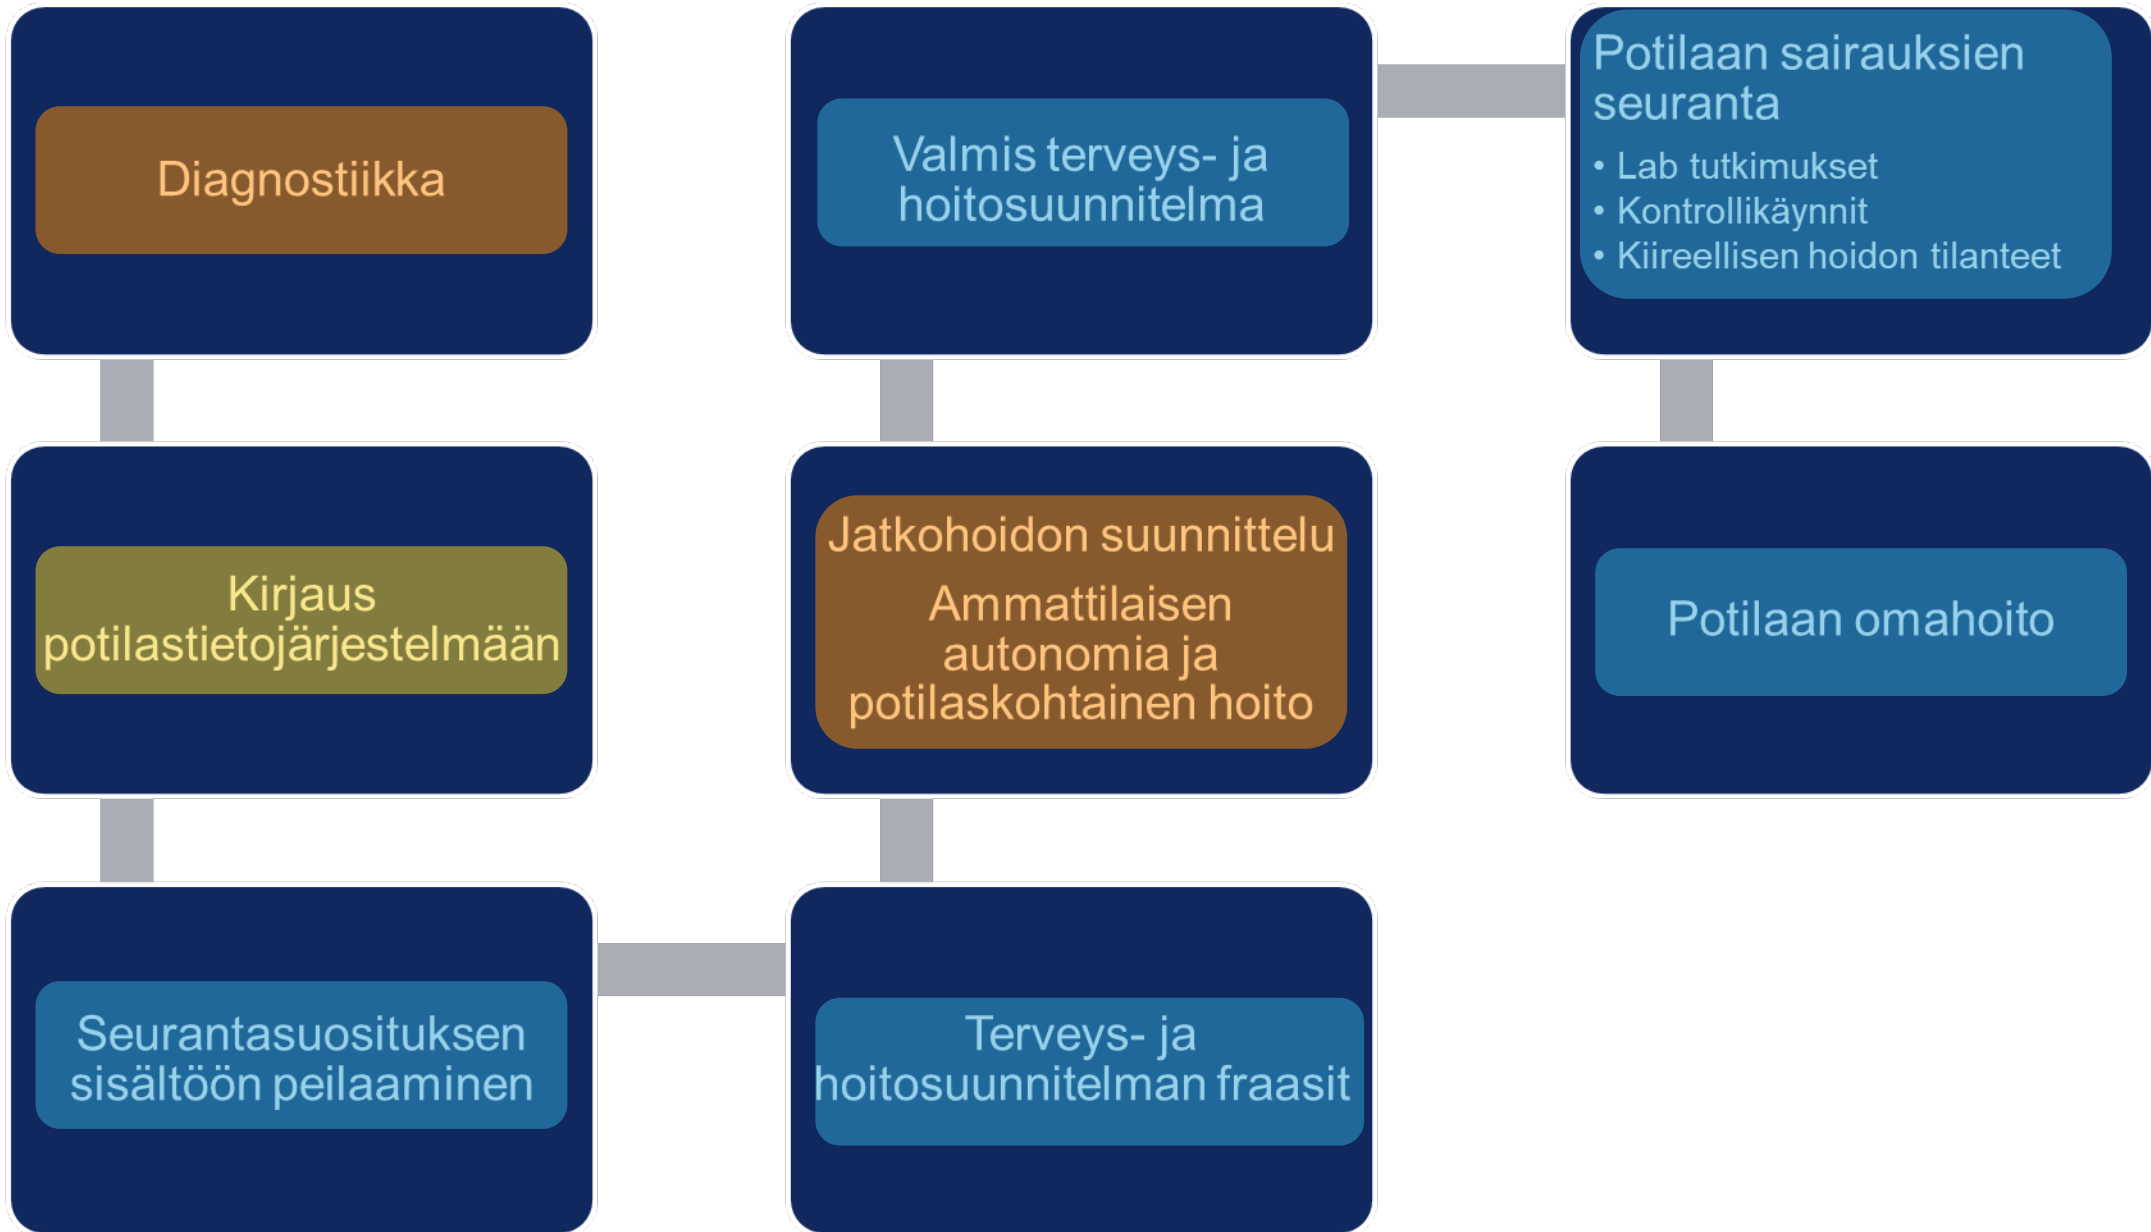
Diagnostiikka

Kirjaus potilastietojärjestelmään

Seurantasuosituksen sisältöön peilaaminen

Terveys- ja hoitosuunnitelman fraasit

Jatkohoidon suunnittelu

Ammattilaisen autonomia ja potilaskohtainen hoito

Valmis terveys- ja hoitosuunnitelma

Potilaan sairauksien seuranta
• Lab tutkimukset
• Kontrollikäynnit
• Kiireellisen hoidon tilanteet

Potilaan omahoito